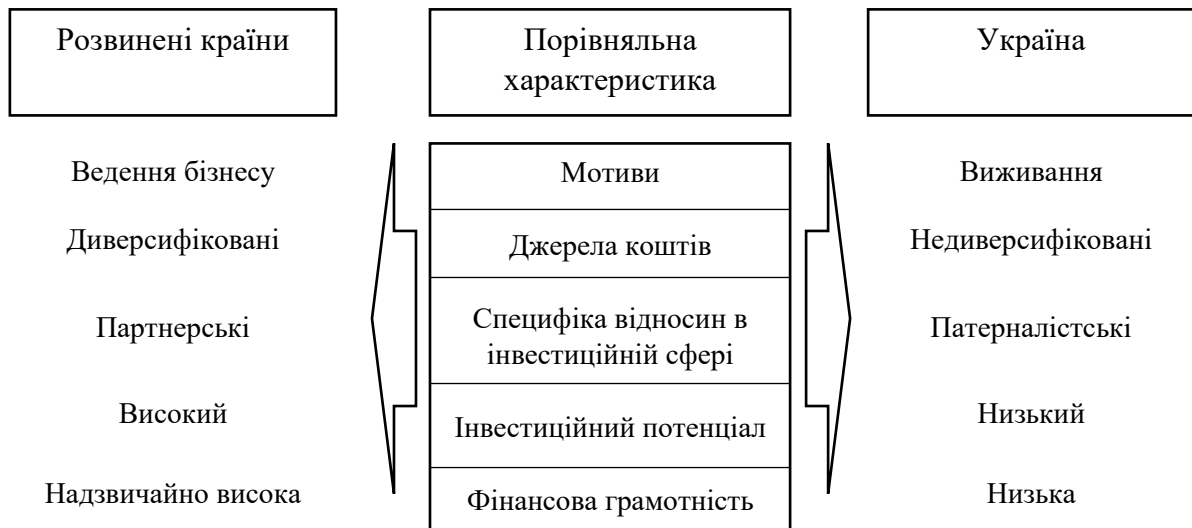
Розвинені країни

Порівняльна характеристика

Україна

Ведення бізнесу

Мотиви

Виживання

Диверсифіковані

Джерела коштів

Недиверсифіковані

Партнерські

Специфіка відносин в інвестиційній сфері

Патерналістські

Високий

Інвестиційний потенціал

Низький

Надзвичайно висока

Фінансова грамотність

Низька